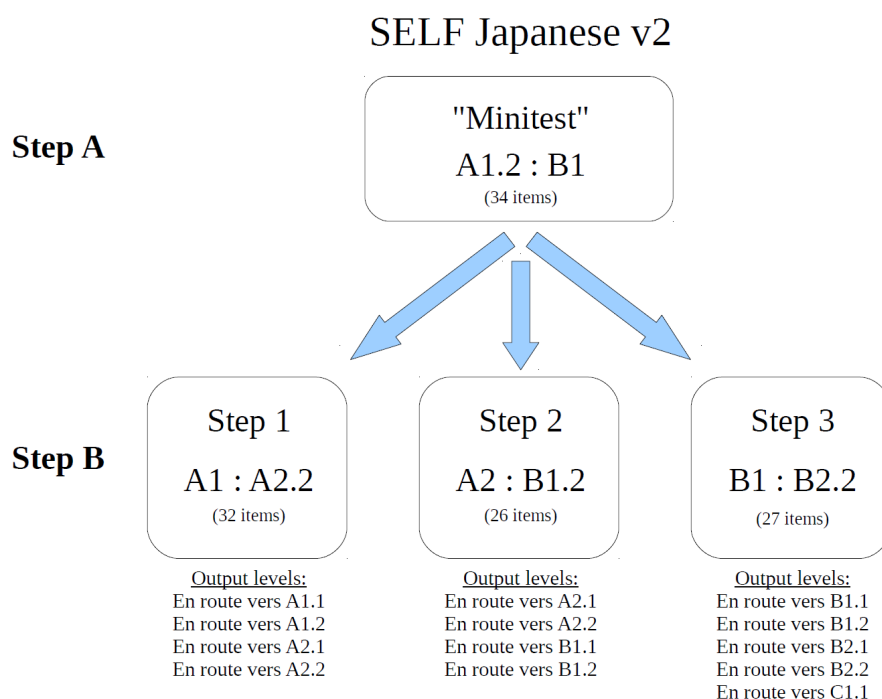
SELF Japanese v2

Step A

"Minitest"
A1.2 : B1
(34 items)

Step B

Step 1
A1 : A2.2
(32 items)

Output levels:
En route vers A1.1
En route vers A1.2
En route vers A2.1
En route vers A2.2

Step 2
A2 : B1.2
(26 items)

Output levels:
En route vers A2.1
En route vers A2.2
En route vers B1.1
En route vers B1.2

Step 3
B1 : B2.2
(27 items)

Output levels:
En route vers B1.1
En route vers B1.2
En route vers B2.1
En route vers B2.2
En route vers C1.1